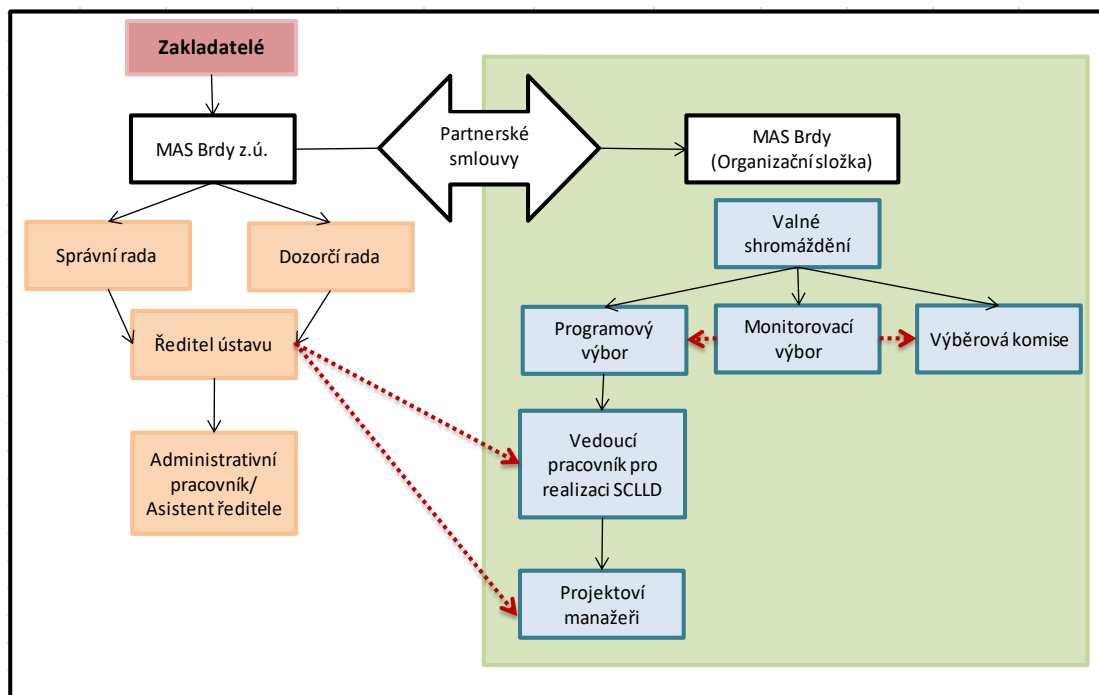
Zakladatelé

MAS Brdy z.ú.

Partnerské smlouvy

MAS Brdy (Organizační složka)

Správní rada

Dozorčí rada

Ředitel ústavu

Administrativní pracovník/ Asistent ředitele

Valné shromáždění

Programový výbor

Monitorovací výbor

Výběrová komise

Vedoucí pracovník pro realizaci SCLLD

Projektoví manažeři